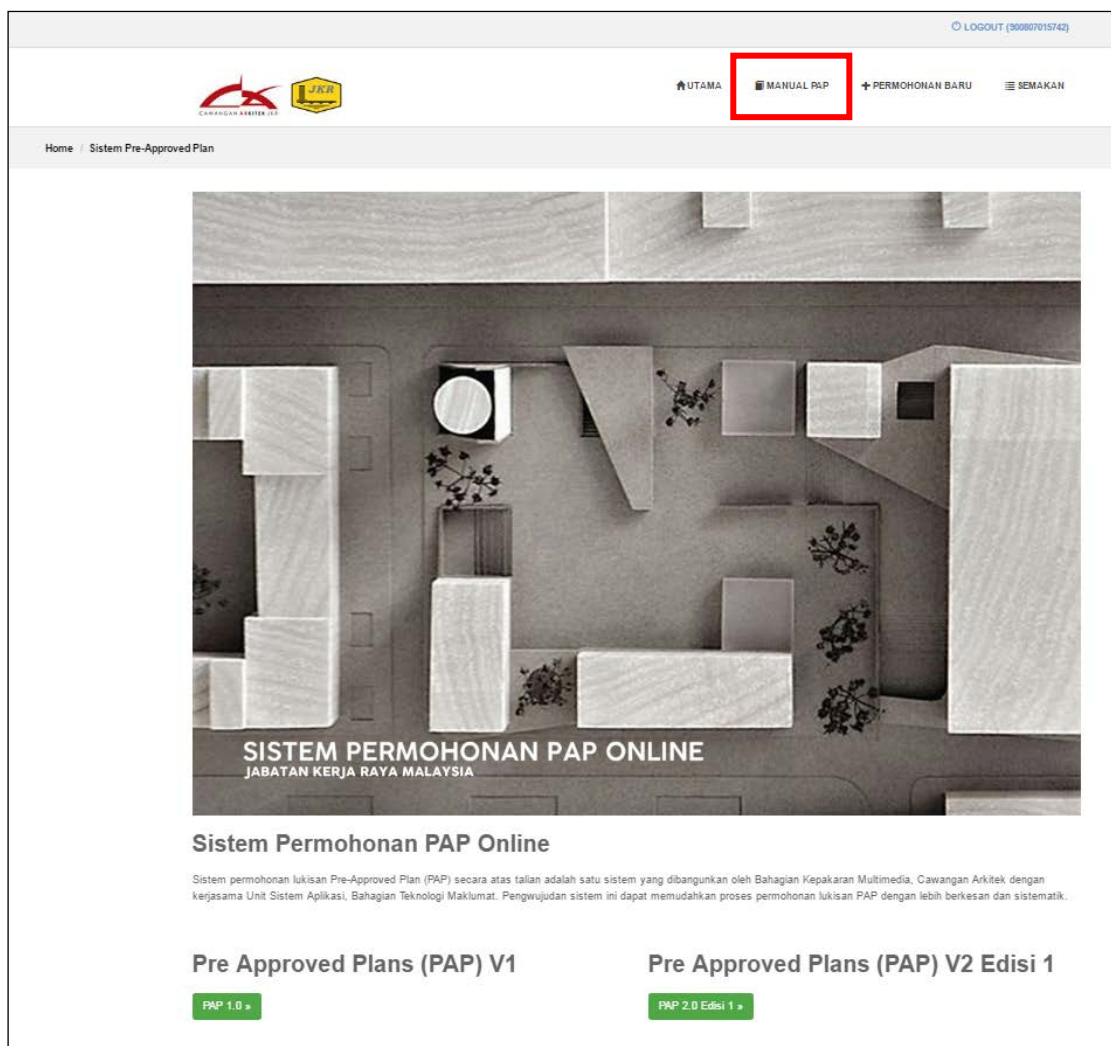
LOGOUT (900807015742)

CAWANGAN ARKITEK JKR

JKR

UTAMA MANUAL PAP + PERMOHONAN BARU SEMAKAN

Home / Sistem Pre-Approved Plan

SISTEM PERMOHONAN PAP ONLINE
JABATAN KERJA RAYA MALAYSIA

Sistem Permohonan PAP Online

Sistem permohonan lukisan Pre-Approved Plan (PAP) secara atas talian adalah satu sistem yang dibangunkan oleh Bahagian Kepakaran Multimedia, Cawangan Arkitek dengan kerjasama Unit Sistem Aplikasi, Bahagian Teknologi Maklumat. Pengwujudan sistem ini dapat memudahkan proses permohonan lukisan PAP dengan lebih berkesan dan sistematik.

Pre Approved Plans (PAP) V1

PAP 1.0 »

Pre Approved Plans (PAP) V2 Edisi 1

PAP 2.0 Edisi 1 »